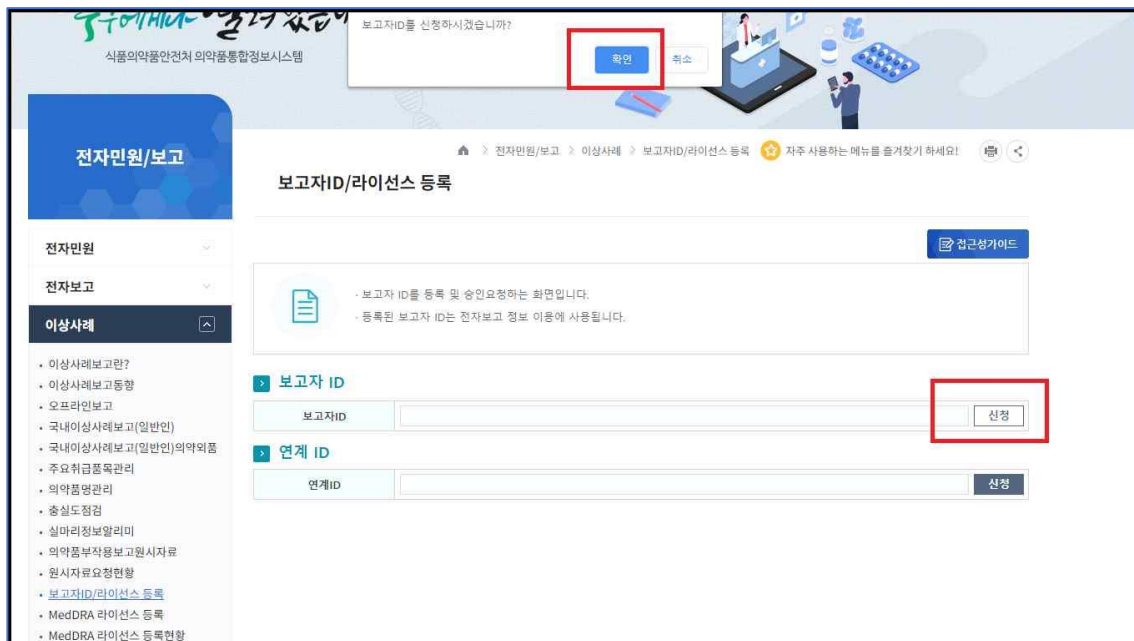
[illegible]

식품의약품안전처 의약품통합정보시스템

보고자ID를 신청하시겠습니까?

확인 취소

전자민원/보고

전자민원/보고 > 이상사례 > 보고자ID/라이선스 등록 자주 사용하는 메뉴를 즐겨찾기 하세요!

보고자ID/라이선스 등록

접근성가이드

전자민원

전자보고

이상사례

· 보고자 ID를 등록 및 승인요청하는 화면입니다.
· 등록된 보고자 ID는 전자보고 정보 이용에 사용됩니다.

- 이상사례보고란?
- 이상사례보고동향
- 오프라인보고
- 국내이상사례보고(일반인)
- 국내이상사례보고(일반인)의약외품
- 주요취급품목관리
- 의약품명관리
- 충실도점검
- 실마리정보알리미
- 의약품부작용보고원시자료
- 원시자료요청현황
- 보고자ID/라이선스 등록
- MedDRA 라이선스 등록
- MedDRA 라이선스 등록현황

보고자 ID

| 보고자ID | | 신청 |
|---|---|---|

연계 ID

| 연계ID | | 신청 |
|---|---|---|